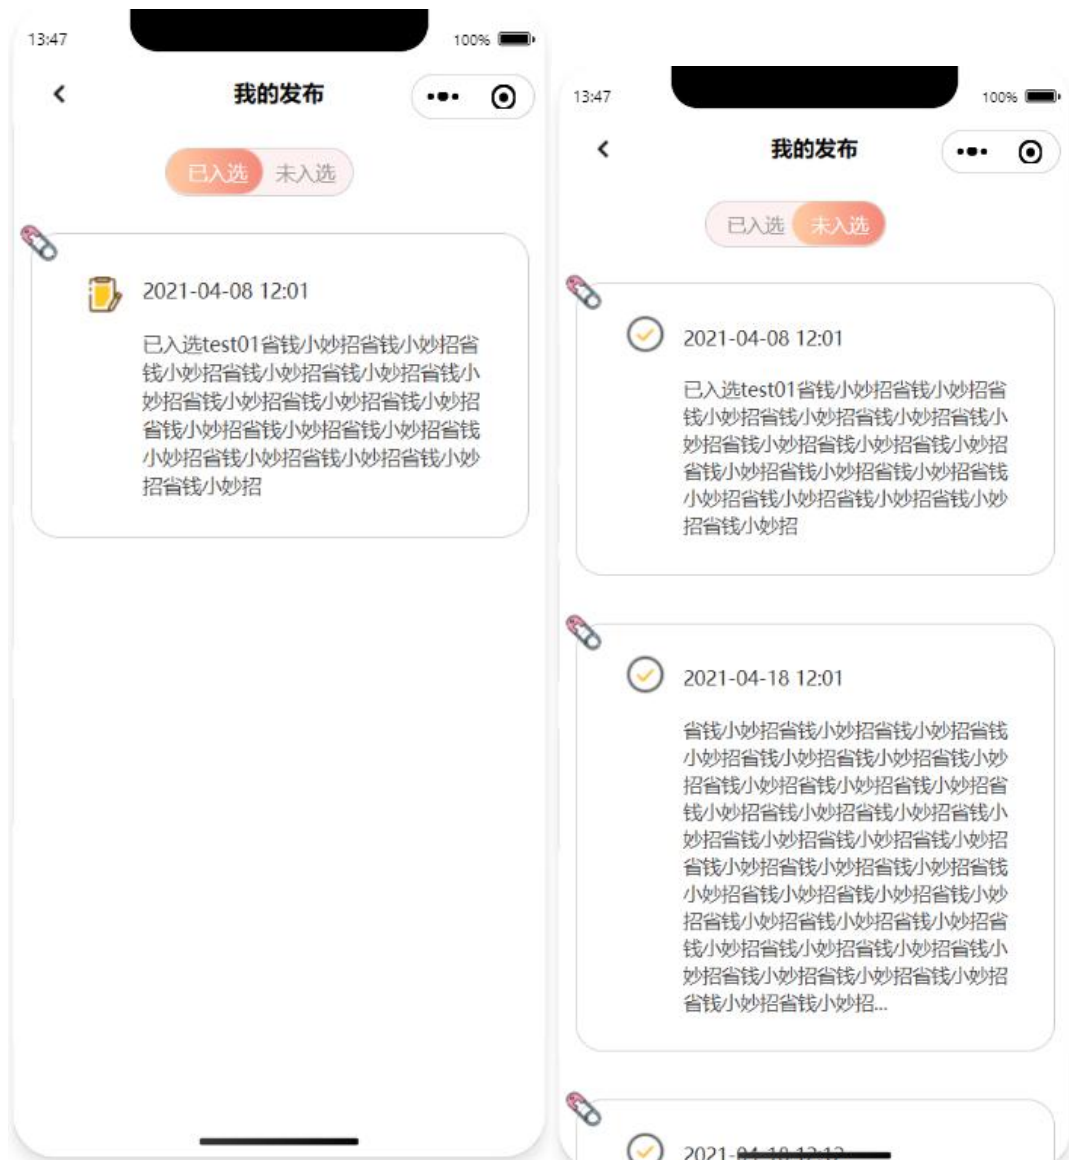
13:47

100%

我的发布

已入选 未入选

2021-04-08 12:01

已入选test01省钱小妙招省钱小妙招省钱小妙招省钱小妙招省钱小妙招省钱小妙招省钱小妙招省钱小妙招省钱小妙招省钱小妙招省钱小妙招省钱小妙招省钱小妙招省钱小妙招省钱小妙招省钱小妙招

13:47

100%

我的发布

已入选 未入选

2021-04-08 12:01

已入选test01省钱小妙招省钱小妙招省钱小妙招省钱小妙招省钱小妙招省钱小妙招省钱小妙招省钱小妙招省钱小妙招省钱小妙招省钱小妙招省钱小妙招省钱小妙招省钱小妙招省钱小妙招省钱小妙招

2021-04-18 12:01

省钱小妙招省钱小妙招省钱小妙招省钱小妙招省钱小妙招省钱小妙招省钱小妙招省钱小妙招省钱小妙招省钱小妙招省钱小妙招省钱小妙招省钱小妙招省钱小妙招省钱小妙招省钱小妙招省钱小妙招省钱小妙招省钱小妙招省钱小妙招省钱小妙招省钱小妙招省钱小妙招省钱小妙招省钱小妙招省钱小妙招省钱小妙招省钱小妙招省钱小妙招省钱小妙招省钱小妙招省钱小妙招省钱小妙招省钱小妙招省钱小妙招...

2021-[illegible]